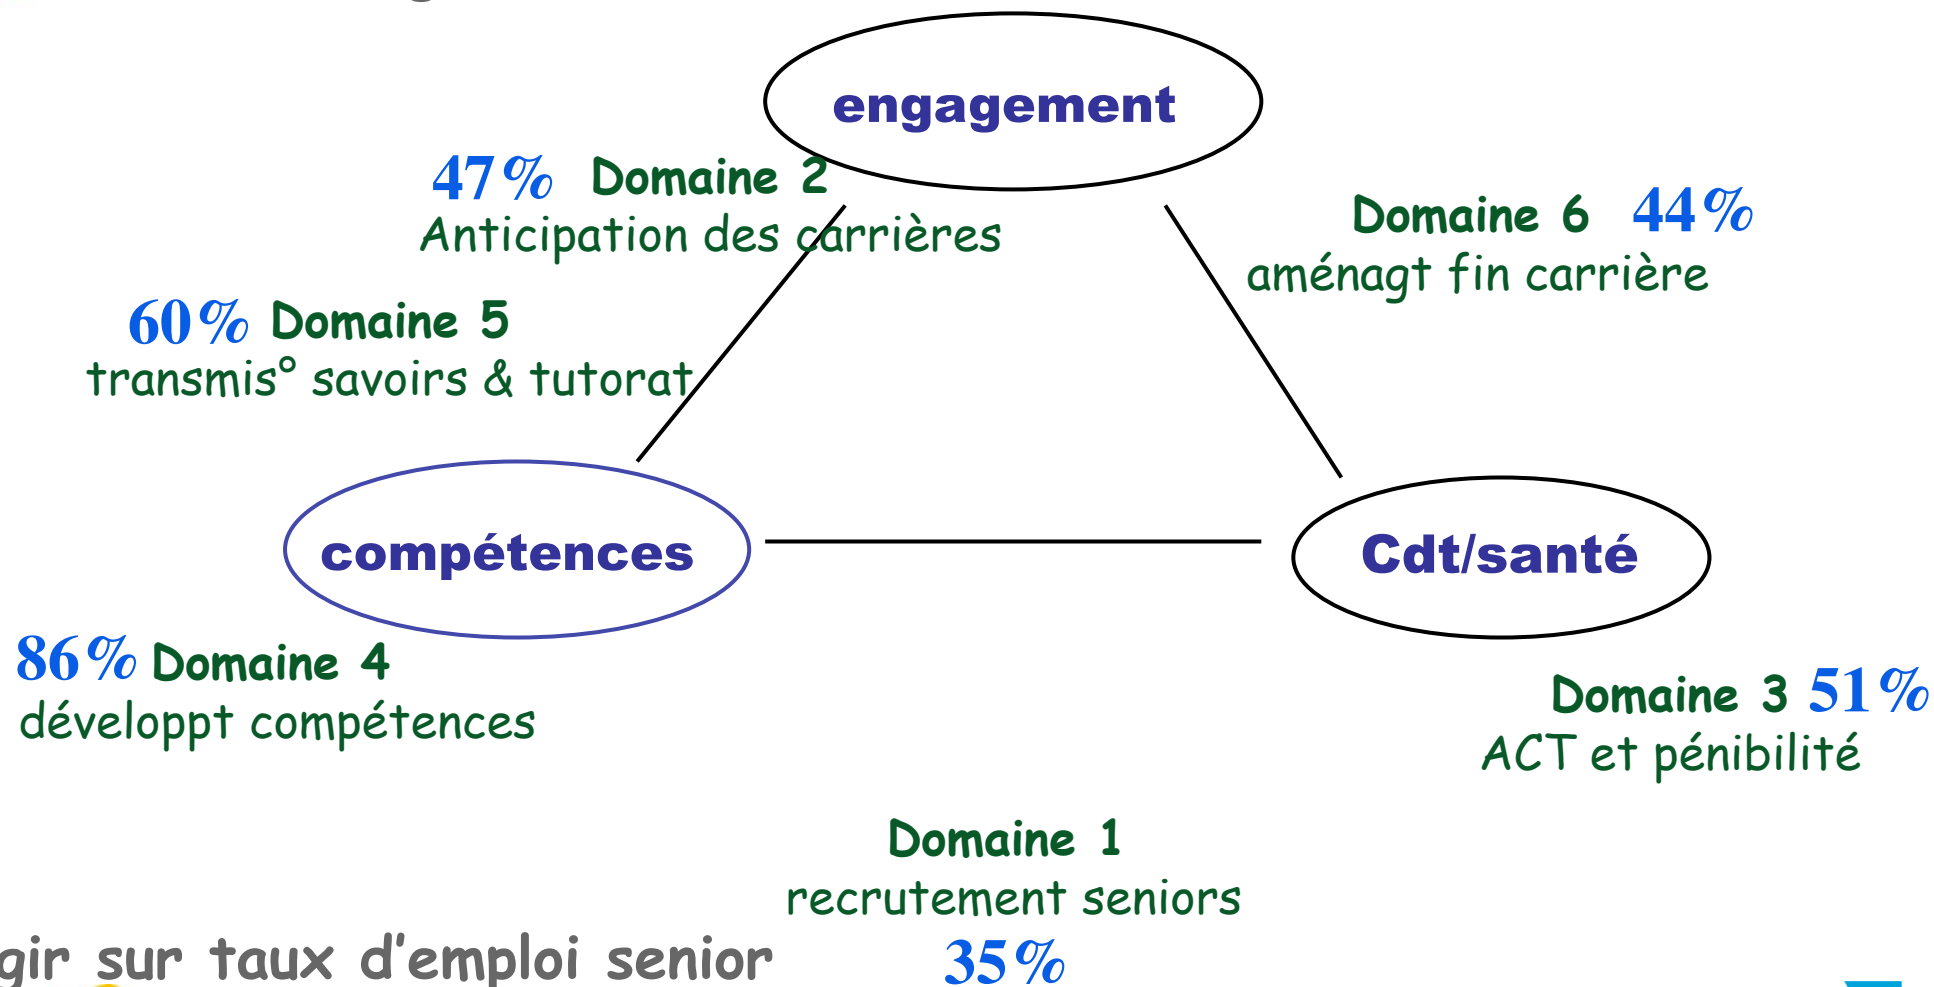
engagement

47% Domaine 2
Anticipation des carrières

Domaine 6 44%
aménagt fin carrière

60% Domaine 5
transmis° savoirs & tutorat

compétences

Cdt/santé

86% Domaine 4
développt compétences

Domaine 3 51%
ACT et pénibilité

Domaine 1
recrutement seniors
35%

gir sur taux d'emploi senior